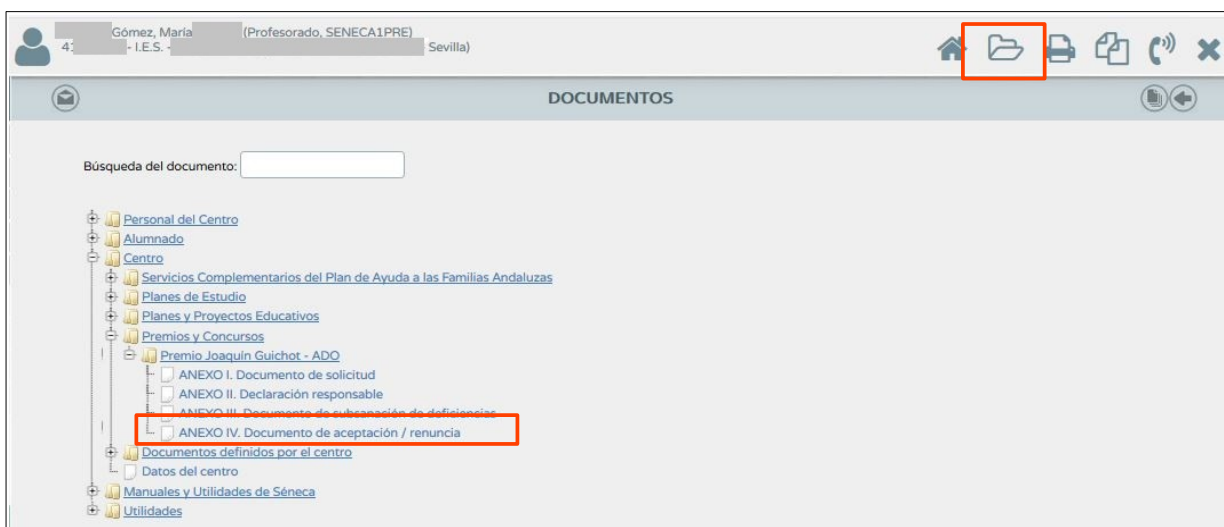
Gómez, María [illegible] (Profesorado, SENECA1PRE)
41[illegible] - I.E.S. - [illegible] Sevilla)

DOCUMENTOS

Búsqueda del documento:

Personal del Centro
Alumnado
Centro
Servicios Complementarios del Plan de Ayuda a las Familias Andaluzas
Planes de Estudio
Planes y Proyectos Educativos
Premios y Concursos
Premio Joaquín Guichot - ADO
ANEXO I. Documento de solicitud
ANEXO II. Declaración responsable
ANEXO III. Documento de subsanación de deficiencias
ANEXO IV. Documento de aceptación / renuncia
Documentos definidos por el centro
Datos del centro
Manuales y Utilidades de Séneca
Utilidades